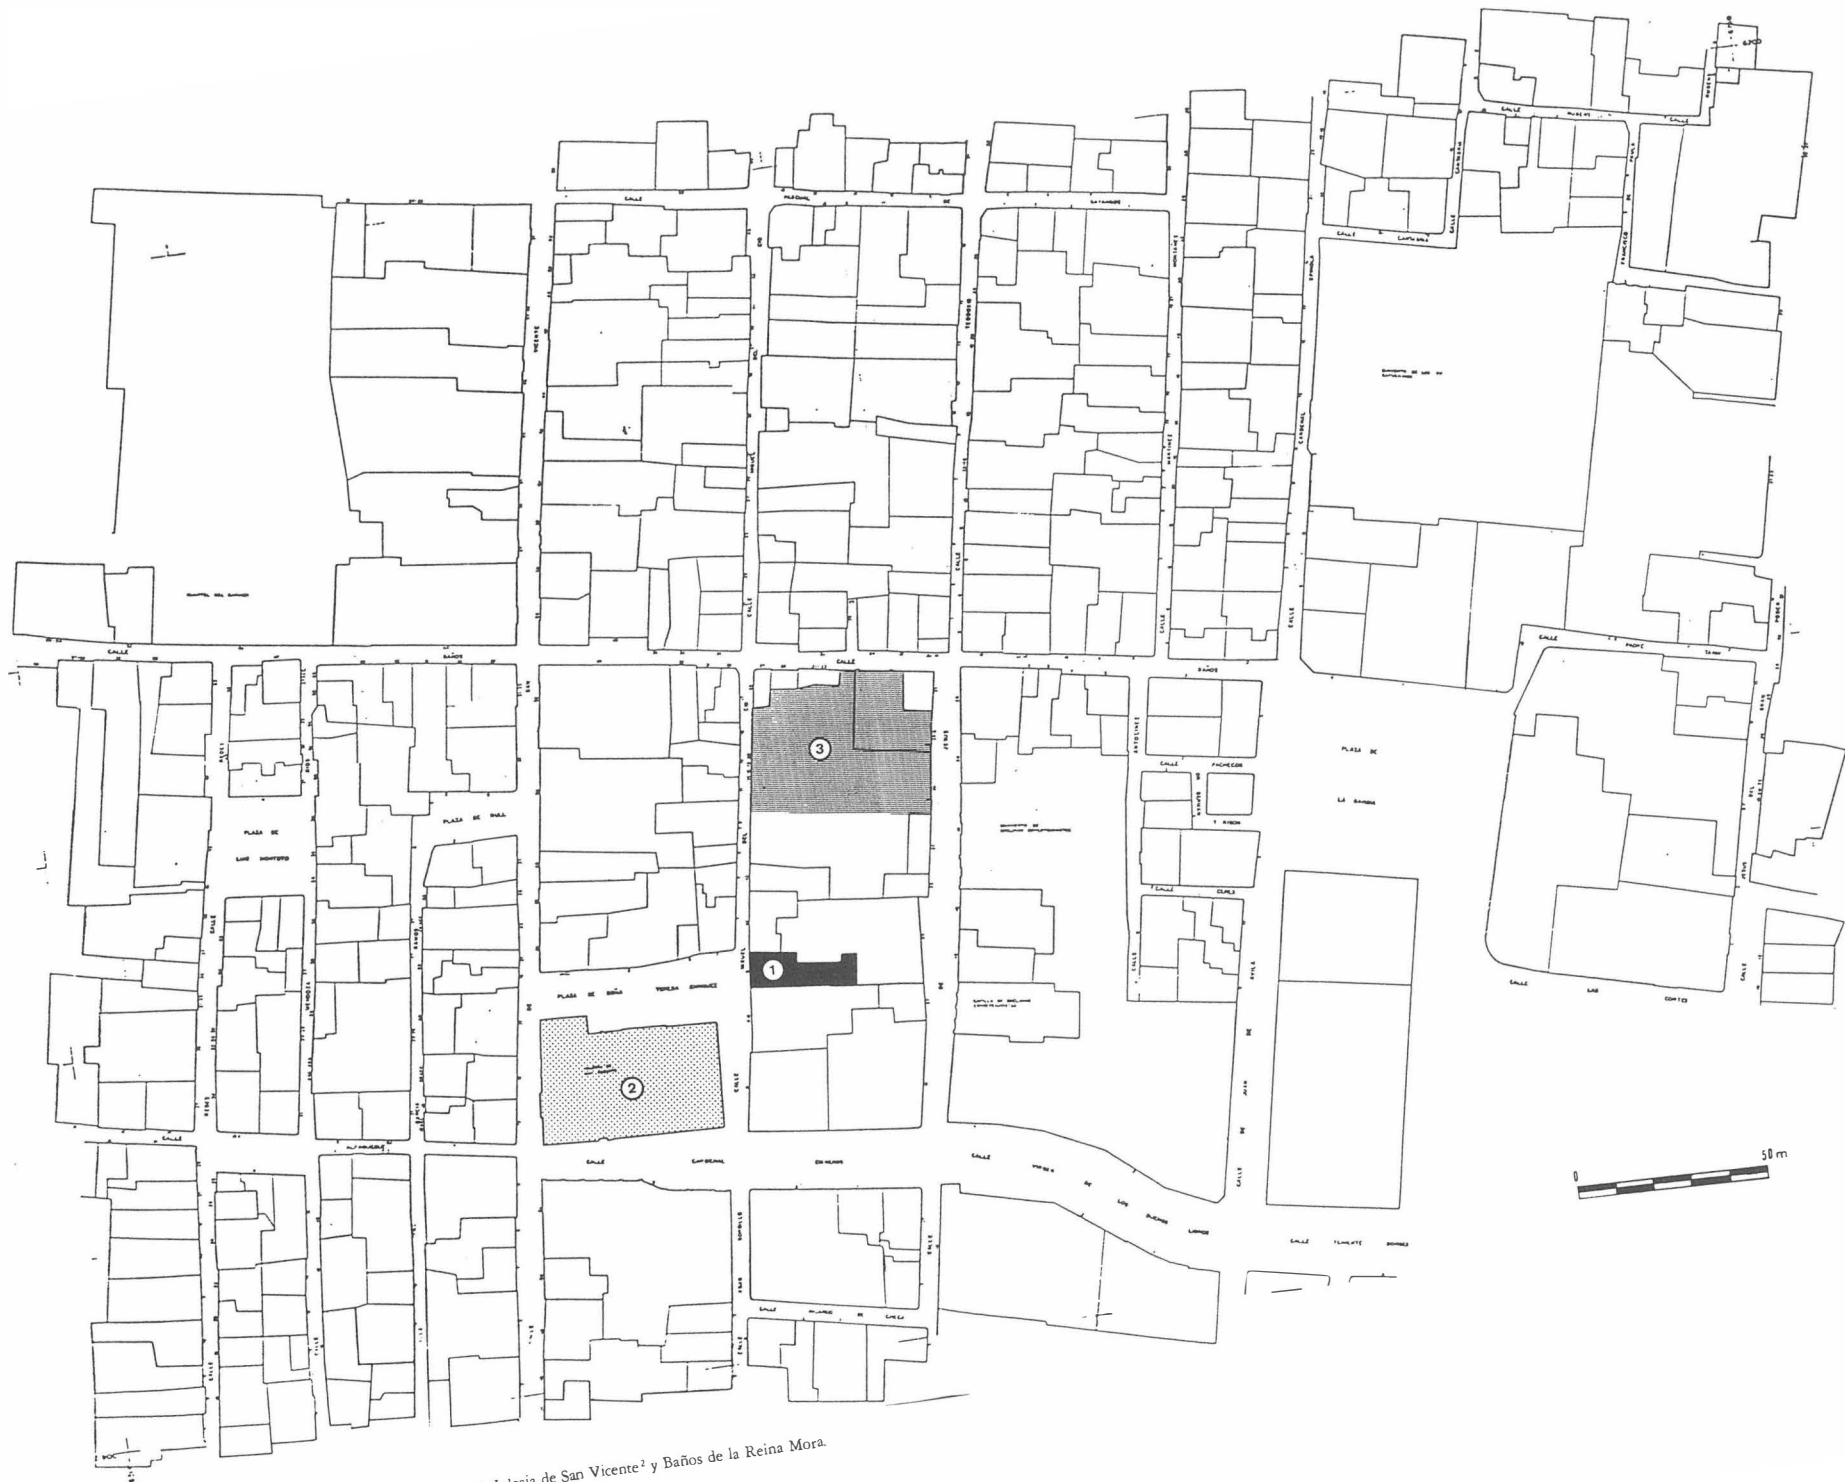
CALLE
BAÑOS
CALLE
BAÑOS
PLAZA DE
LA GAVIDIA
PLAZA DE
SAN ANTONIO
PLAZA DE DOÑA TERESA ENRIQUEZ
CALLE
CARDENAL
SPINOLA
CALLE
PADRE
CALLE
LAS
CORTES
CALLE
VIRGEN
DE
LOS
BUENOS
LIBROS
CALLE
CLAVELLINAS
CALLE
MIGUEL
DEL
CID
CALLE
JESUS
DE
LA
VERA
CRUZ
CALLE
DE
AVILA
1
2
3
0
50 m
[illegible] Iglesia de San Vicente$^2$ y Baños de la Reina Mora.